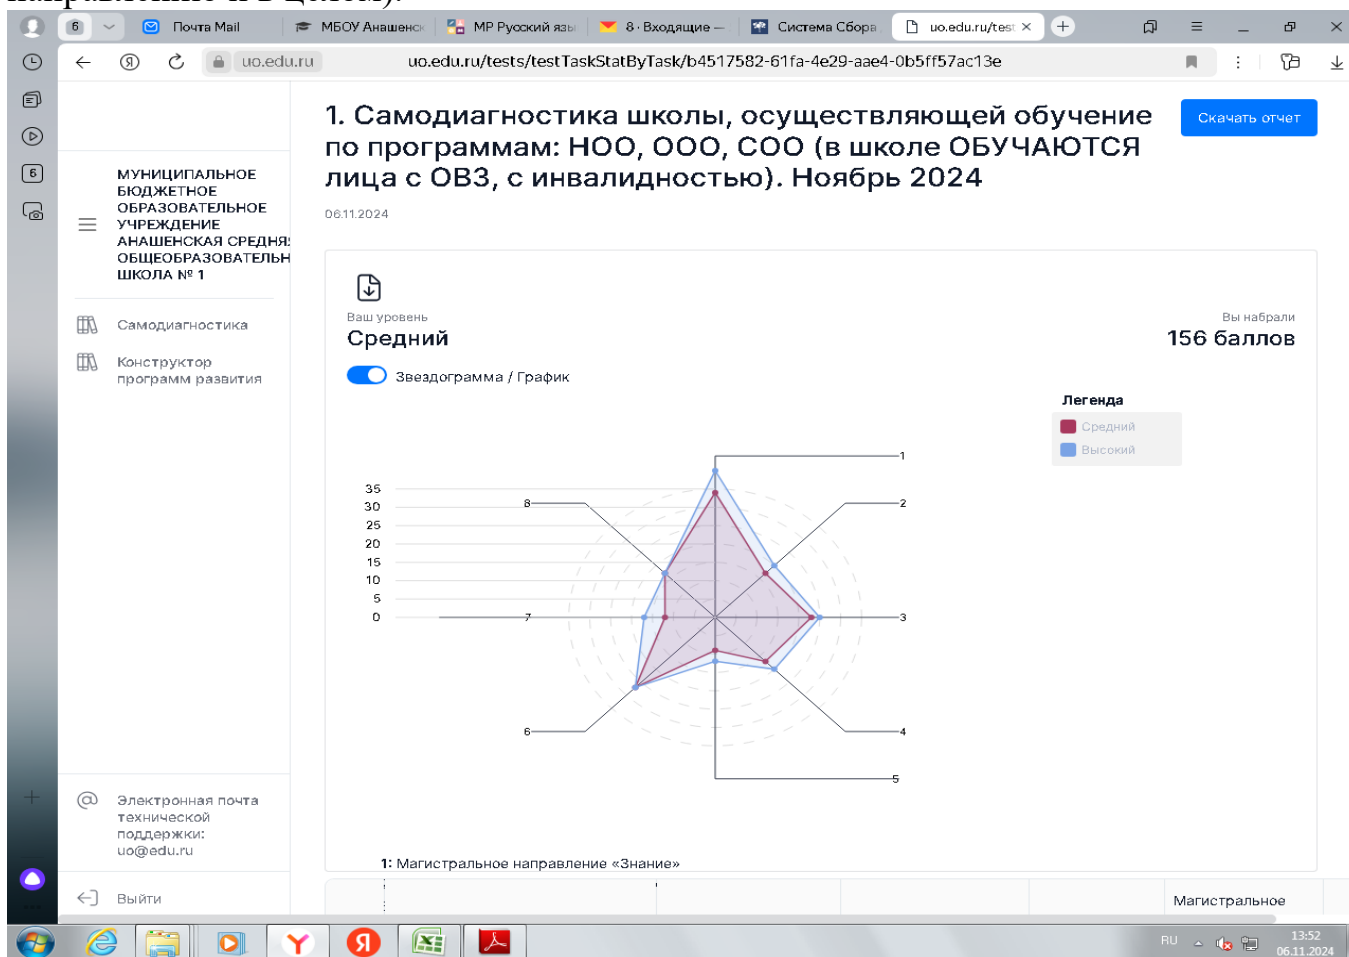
6 Почта Mail МБОУ Анашенск МР Русский язы 8 · Входящие — Система Сбора uo.edu.ru/test

uo.edu.ru uo.edu.ru/tests/testTaskStatByTask/b4517582-61fa-4e29-aae4-0b5ff57ac13e

МУНИЦИПАЛЬНОЕ БЮДЖЕТНОЕ ОБРАЗОВАТЕЛЬНОЕ УЧРЕЖДЕНИЕ АНАШЕНСКАЯ СРЕДНЯ ОБЩЕОБРАЗОВАТЕЛЬН ШКОЛА № 1

Самодиагностика

Конструктор программ развития

Электронная почта технической поддержки: uo@edu.ru

Выйти

1. Самодиагностика школы, осуществляющей обучение по программам: НОО, ООО, СОО (в школе ОБУЧАЮТСЯ лица с ОВЗ, с инвалидностью). Ноябрь 2024

Скачать отчет

06.11.2024

Ваш уровень
Средний

Вы набрали
156 баллов

Звездограмма / График

Легенда
Средний
Высокий

35
30
25
20
15
10
5
0

1
2
3
4
5
6
7
8

1: Магистральное направление «Знание»

Магистральное

RU 13:52 06.11.2024